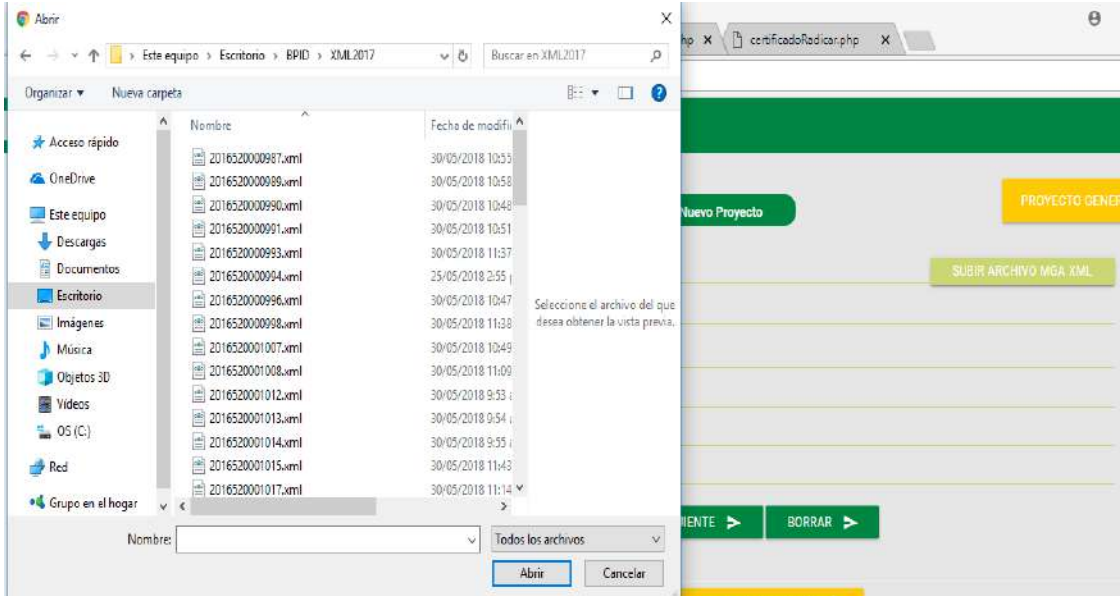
Abrir

Este equipo > Escritorio > BPID > XML2017

Buscar en XML2017

Organizar ▾ Nueva carpeta

Acceso rápido
OneDrive
Este equipo
Descargas
Documentos
Escritorio
Imágenes
Música
Objetos 3D
Vídeos
OS (C:)
Red
Grupo en el hogar

| Nombre | Fecha de modifi |
|---|---|
| 2016520000987.xml | 30/05/2018 10:55 |
| 2016520000989.xml | 30/05/2018 10:58 |
| 2016520000990.xml | 30/05/2018 10:48 |
| 2016520000991.xml | 30/05/2018 10:51 |
| 2016520000993.xml | 30/05/2018 11:37 |
| 2016520000994.xml | 25/05/2018 2:55 |
| 2016520000996.xml | 30/05/2018 10:47 |
| 2016520000998.xml | 30/05/2018 11:38 |
| 2016520001007.xml | 30/05/2018 10:49 |
| 2016520001008.xml | 30/05/2018 11:09 |
| 2016520001012.xml | 30/05/2018 9:53 |
| 2016520001013.xml | 30/05/2018 9:54 |
| 2016520001014.xml | 30/05/2018 9:55 |
| 2016520001015.xml | 30/05/2018 11:43 |
| 2016520001017.xml | 30/05/2018 11:14 |

Seleccione el archivo del que desea obtener la vista previa.

Nombre:

Todos los archivos

Abrir Cancelar

hp × certificadoRadicar.php ×

Nuevo Proyecto

PROYECTO GENER

SUBIR ARCHIVO MGA XML

IENTE ➤

BORRAR ➤